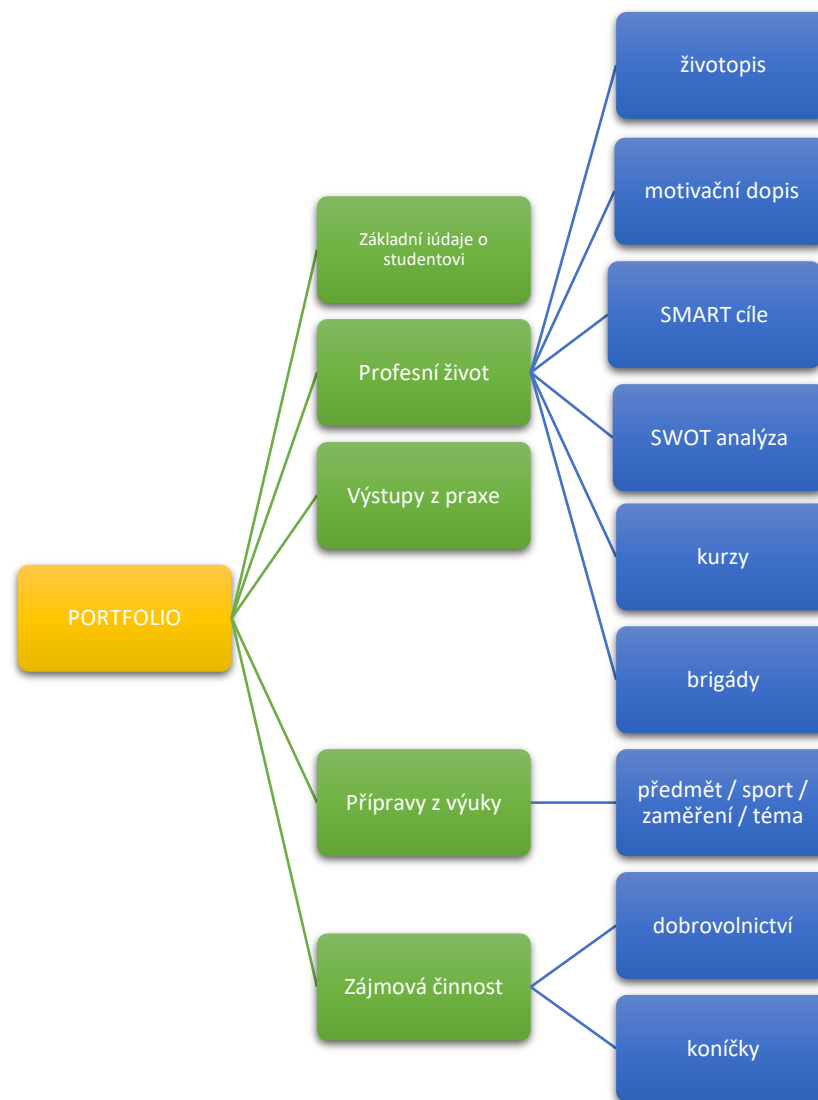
PORTFOLIO

Základní iúdaje o studentovi

Profesní život

životopis

motivační dopis

SMART cíle

SWOT analýza

kurzy

brigády

Výstupy z praxe

Přípravy z výuky

předmět / sport / zaměření / téma

Zájmová činnost

dobrovolnictví

koníčky